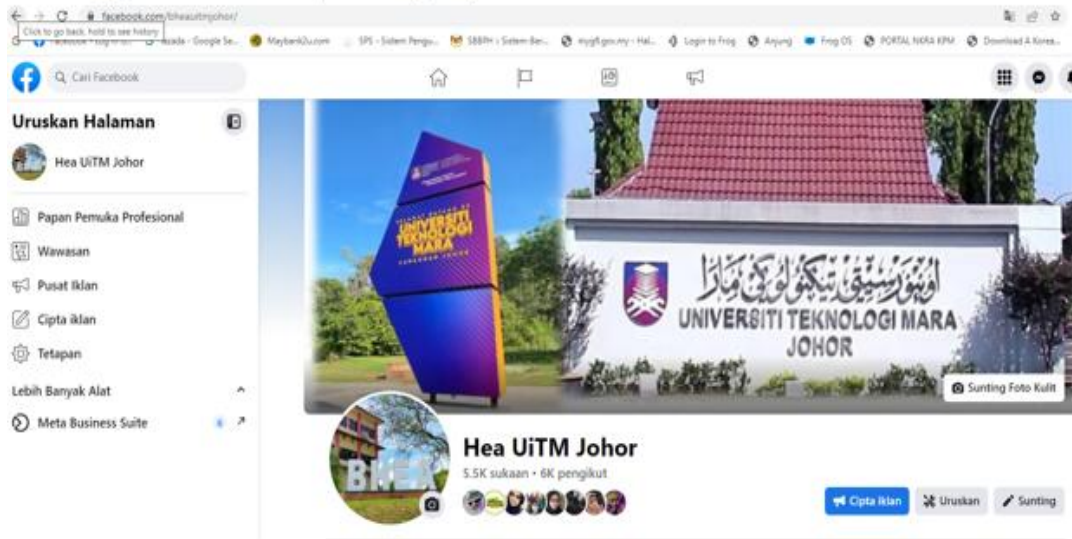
facebook.com/bheauitmjohor/

Click to go back, hold to see history

Facebook - Log in or... Lazada - Google Se... Maybank2u.com SPS - Sistem Pengu... SBBPH - Sistem Ber... mygfi.gov.my - Hal... Login to Frog Anjung Frog OS PORTAL NKRA KPM Download A Korea...

Cari Facebook

Uruskan Halaman

Hea UiTM Johor

Papan Pemuka Profesional

Wawasan

Pusat Iklan

Cipta iklan

Tetapan

Lebih Banyak Alat

Meta Business Suite

UNIVERSITI TEKNOLOGI MARA

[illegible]

UNIVERSITI TEKNOLOGI MARA
JOHOR

Sunting Foto Kulit

BHEA

Hea UiTM Johor

5.5K sukaan • 6K pengikut

Cipta iklan

Uruskan

Sunting